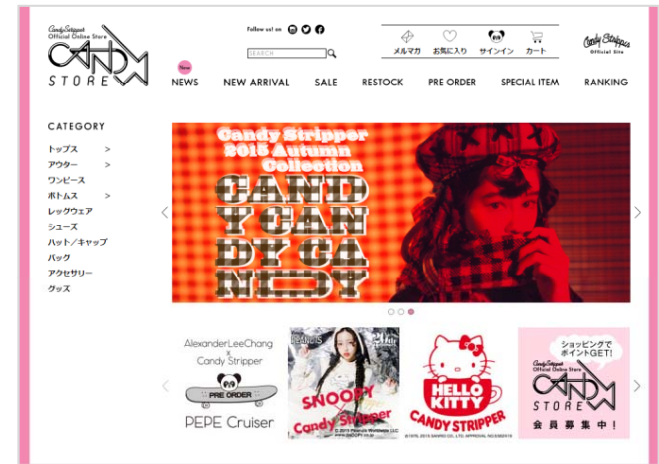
Candy Stripper Official Online Store
CANDY STORE

Follow us! on

SEARCH

メルマガ お気に入り サインイン カート

Candy Stripper Official Site

New
NEWS NEW ARRIVAL SALE RESTOCK PRE ORDER SPECIAL ITEM RANKING

CATEGORY
トップス >
アウター >
ワンピース
ボトムス >
レッグウェア
シューズ
ハット／キャップ
バッグ
アクセサリー
グッズ

Candy Stripper 2015 Autumn Collection
CANDY CANDY CANDY CANDY

AlexanderLeeChang x Candy Stripper
PRE ORDER
PEPE Cruiser

PEANUTS
SNOOPY
Candy Stripper
© 2015 Peanuts Worldwide LLC

HELLO KITTY
CANDY STRIPPER
©1976, 2015 SANRIO CO., LTD.

ショッピングでポイントGET!
Candy Stripper Official Online Store
CANDY STORE
会員募集中！